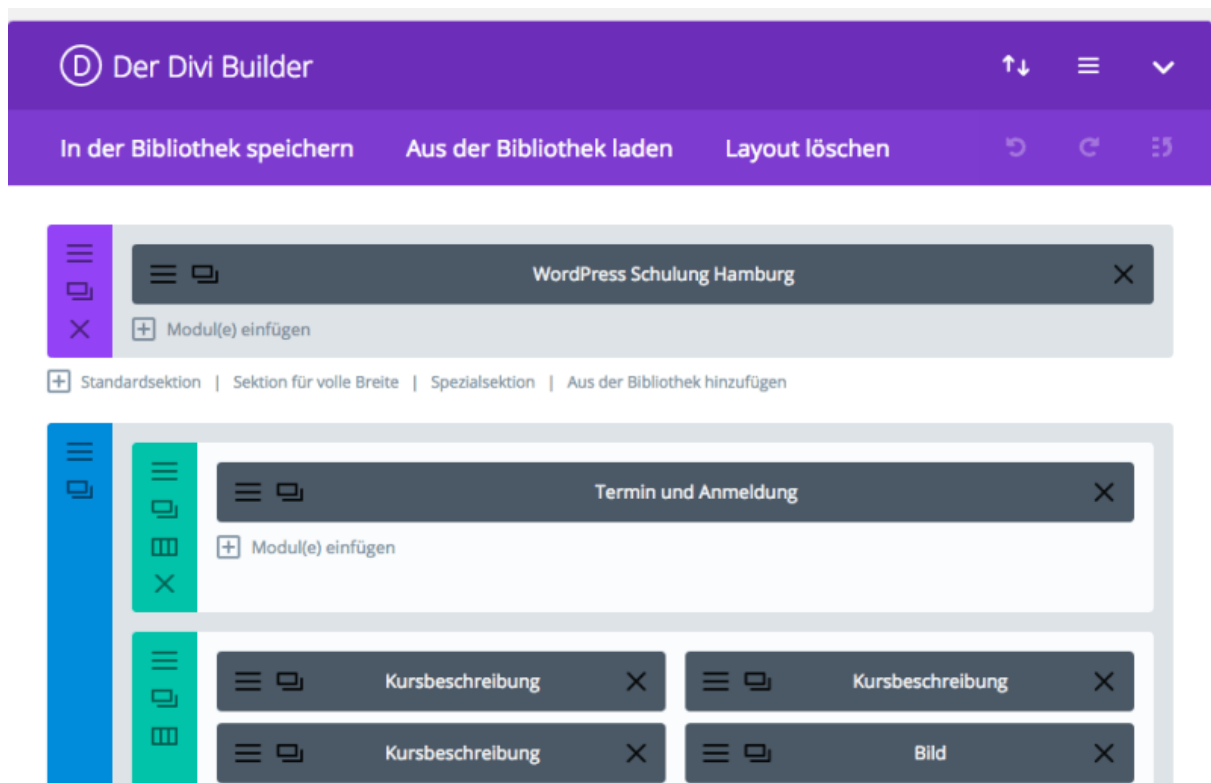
D Der Divi Builder

In der Bibliothek speichern  Aus der Bibliothek laden  Layout löschen

WordPress Schulung Hamburg

Modul(e) einfügen

Standardsektion | Sektion für volle Breite | Spezialsektion | Aus der Bibliothek hinzufügen

Termin und Anmeldung

Modul(e) einfügen

Kursbeschreibung

Kursbeschreibung

Kursbeschreibung

Bild